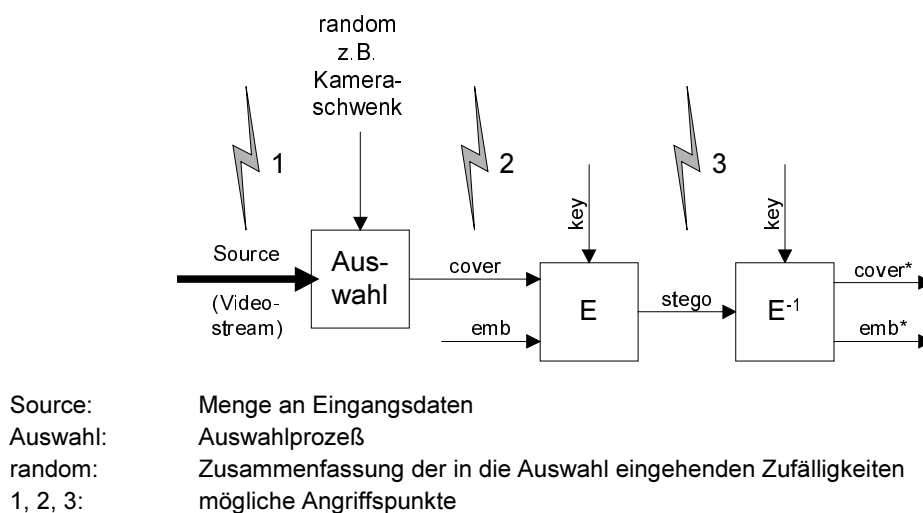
random z.B. Kameraschwenk

1

2

3

Source

(Videostream)

Auswahl

cover

emb

key

E

stego

key

$E^{-1}$

cover*

emb*

Source: Menge an Eingangsdaten
Auswahl: Auswahlprozeß
random: Zusammenfassung der in die Auswahl eingehenden Zufälligkeiten
1, 2, 3: mögliche Angriffspunkte